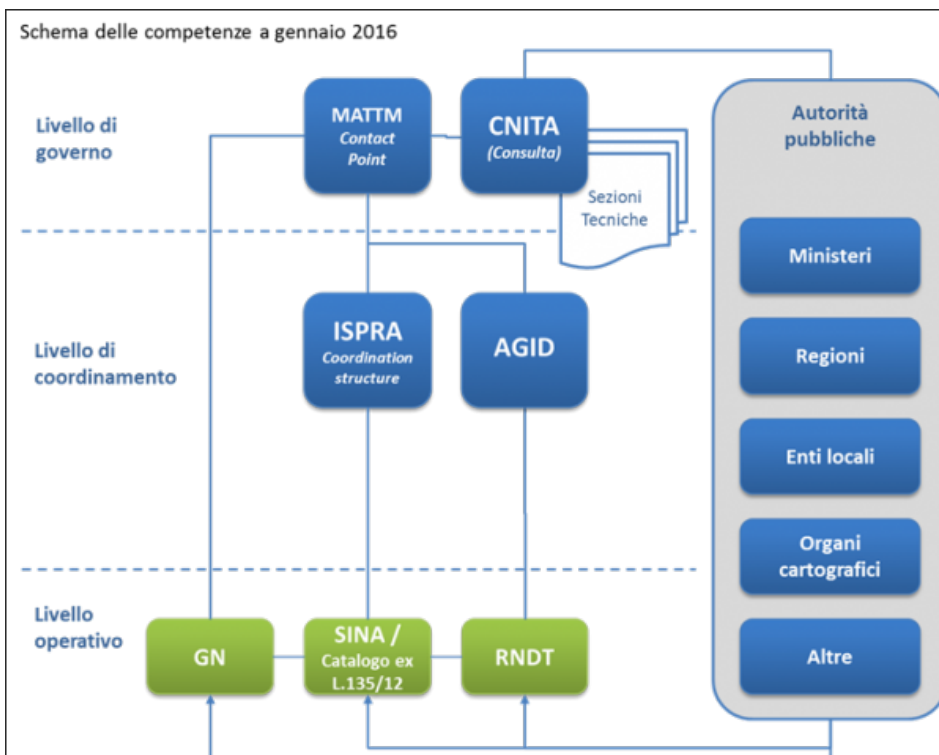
Schema delle competenze a gennaio 2016

Livello di governo

MATTM
Contact Point

CNITA
(Consulta)

Sezioni Tecniche

Autorità pubbliche

Ministeri

Regioni

Enti locali

Organi cartografici

Altre

Livello di coordinamento

ISPRA
Coordination structure

AGID

Livello operativo

GN

SINA / Catalogo ex L.135/12

RNDT